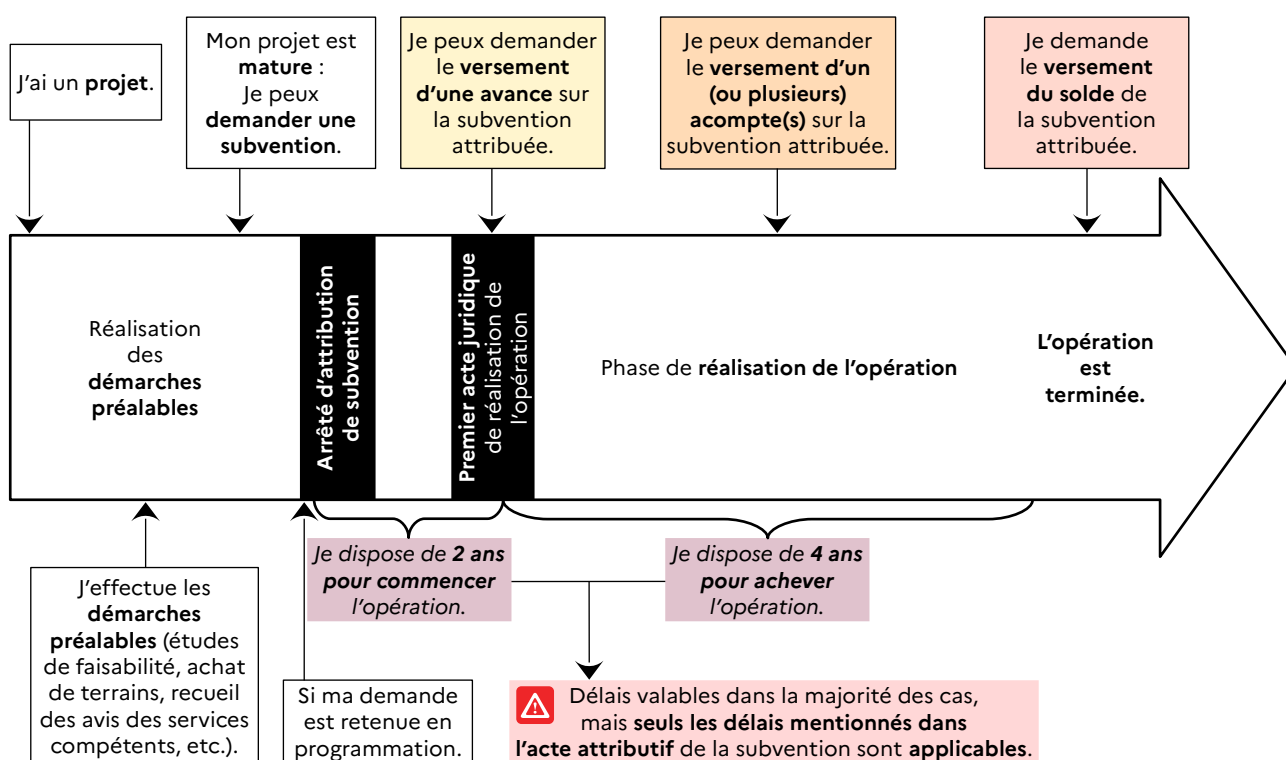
J'ai un projet.

Mon projet est mature : Je peux demander une subvention.

Je peux demander le versement d'une avance sur la subvention attribuée.

Je peux demander le versement d'un (ou plusieurs) acompte(s) sur la subvention attribuée.

Je demande le versement du solde de la subvention attribuée.

Réalisation des démarches préalables

Arrêté d'attribution de subvention

Premier acte juridique de réalisation de l'opération

Phase de réalisation de l'opération

L'opération est terminée.

Je dispose de 2 ans pour commencer l'opération.

Je dispose de 4 ans pour achever l'opération.

J'effectue les démarches préalables (études de faisabilité, achat de terrains, recueil des avis des services compétents, etc.).

Si ma demande est retenue en programmation.

Délais valables dans la majorité des cas, mais seuls les délais mentionnés dans l'acte attributif de la subvention sont applicables.